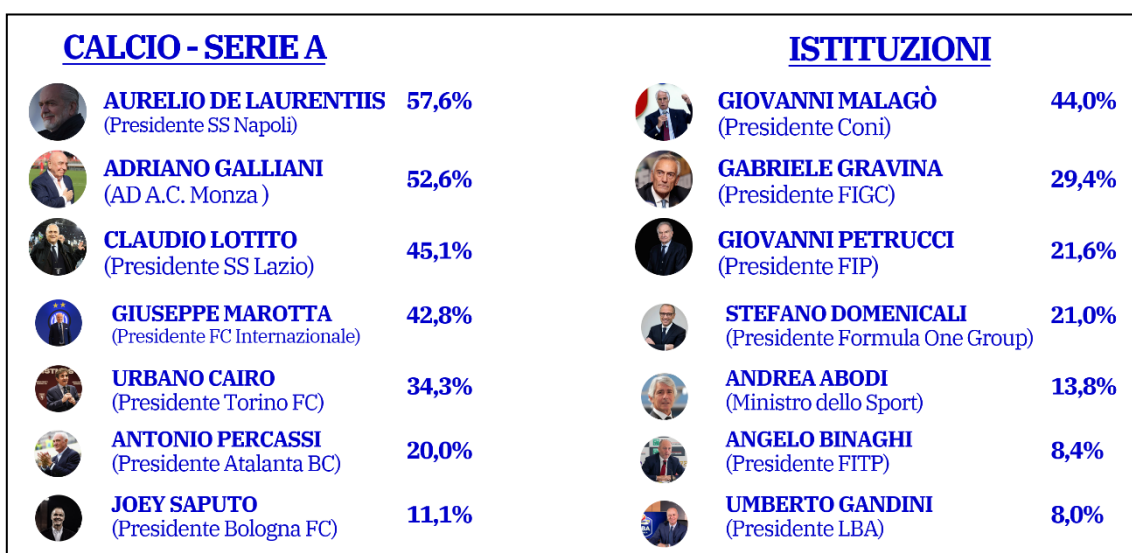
CALCIO - SERIE A

AURELIO DE LAURENTIIS (Presidente SS Napoli) 57,6%

ADRIANO GALLIANI (AD A.C. Monza ) 52,6%

CLAUDIO LOTITO (Presidente SS Lazio) 45,1%

GIUSEPPE MAROTTA (Presidente FC Internazionale) 42,8%

URBANO CAIRO (Presidente Torino FC) 34,3%

ANTONIO PERCASSI (Presidente Atalanta BC) 20,0%

JOEY SAPUTO (Presidente Bologna FC) 11,1%

ISTITUZIONI

GIOVANNI MALAGÒ (Presidente Coni) 44,0%

GABRIELE GRAVINA (Presidente FIGC) 29,4%

GIOVANNI PETRUCCI (Presidente FIP) 21,6%

STEFANO DOMENICALI (Presidente Formula One Group) 21,0%

ANDREA ABODI (Ministro dello Sport) 13,8%

ANGELO BINAGHI (Presidente FITP) 8,4%

UMBERTO GANDINI (Presidente LBA) 8,0%